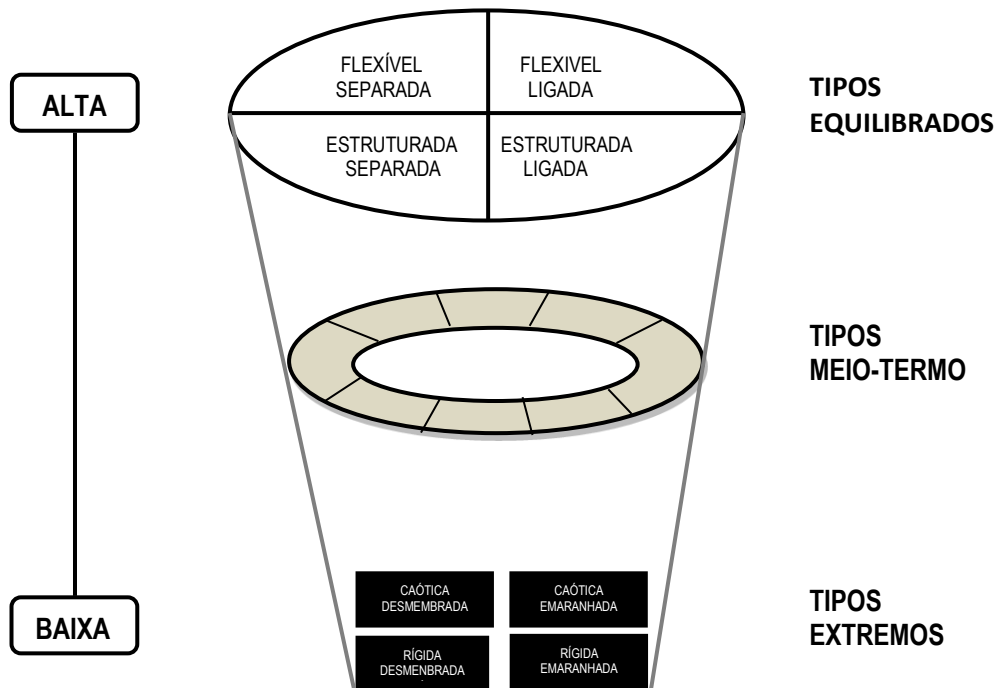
ALTA

FLEXÍVEL SEPARADA

FLEXIVEL LIGADA

ESTRUTURADA SEPARADA

ESTRUTURADA LIGADA

TIPOS EQUILIBRADOS

TIPOS MEIO-TERMO

CAÓTICA DESMEMBRADA

CAÓTICA EMARANHADA

RÍGIDA DESMENBRADA

RÍGIDA EMARANHADA

TIPOS EXTREMOS

BAIXA